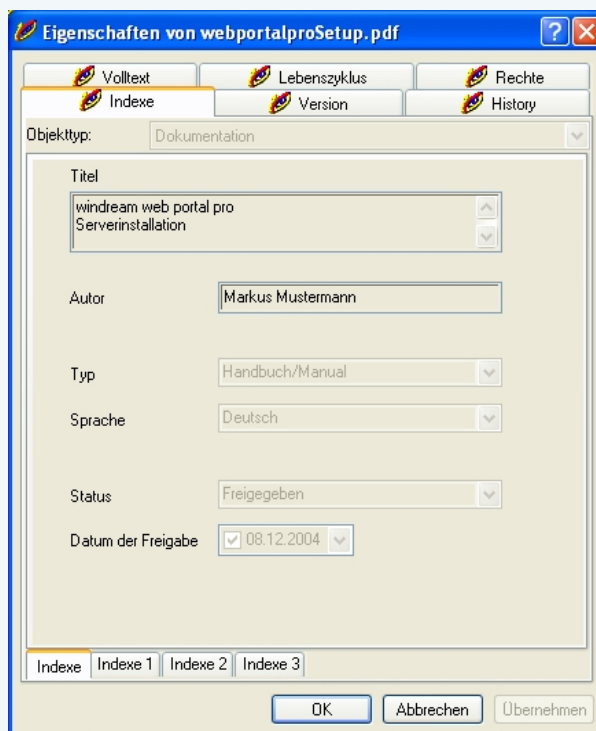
Eigenschaften von webportalproSetup.pdf

Volltext
Lebenszyklus
Rechte
Indexe
Version
History

Objekttyp: Dokumentation

Titel
windream web portal pro
Serverinstallation

Autor Markus Mustermann

Typ Handbuch/Manual

Sprache Deutsch

Status Freigegeben

Datum der Freigabe 08.12.2004

Indexe | Indexe 1 | Indexe 2 | Indexe 3

OK | Abbrechen | Übernehmen